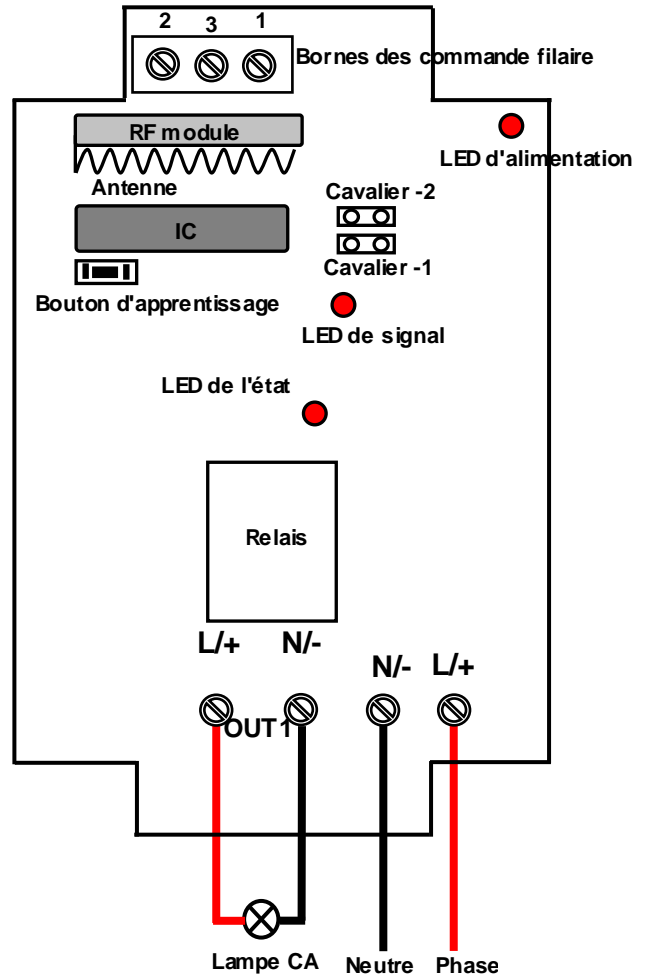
2 3 1

Bornes des commande filaire

RF module

LED d'alimentation

Antenne

Cavalier -2

IC

Cavalier -1

Bouton d'apprentissage

LED de signal

LED de l'état

Relais

L/+ N/-

N/- L/+

OUT1

Lampe CA

Neutre

Phase